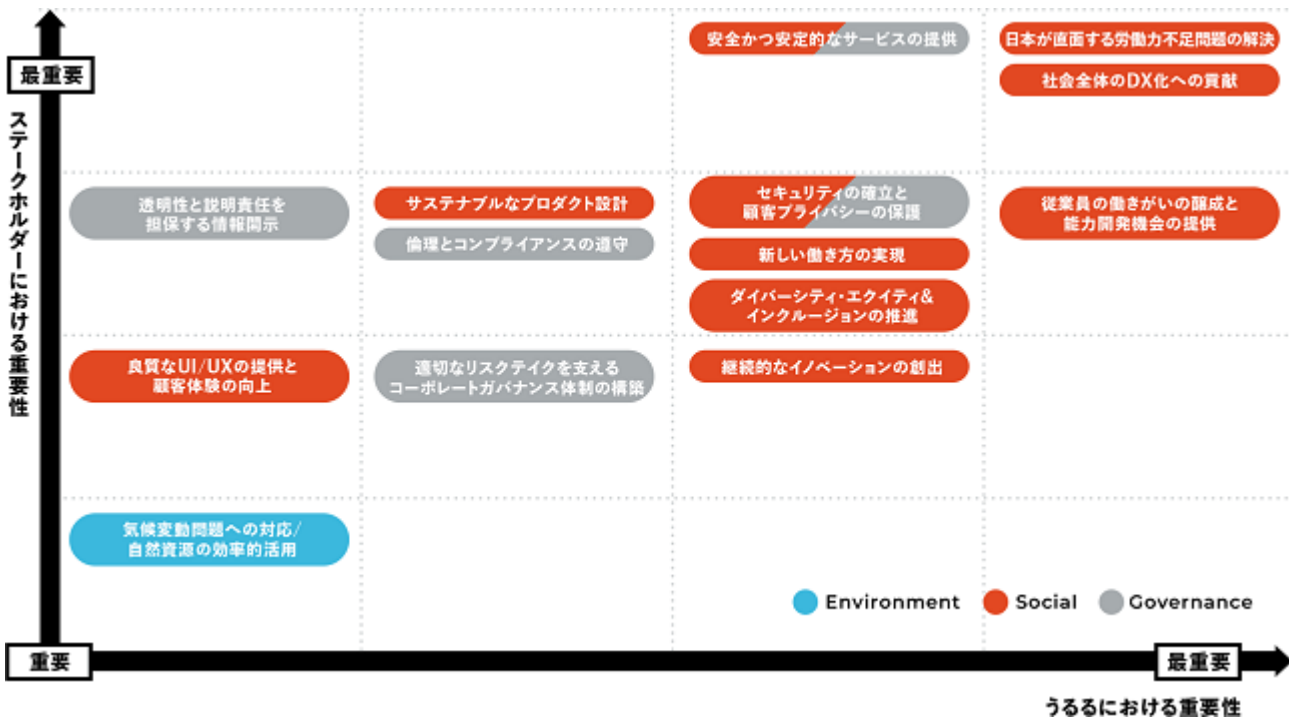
最重要

ステークホルダーにおける重要性

安全かつ安定的なサービスの提供

日本が直面する労働力不足問題の解決

社会全体のDX化への貢献

透明性と説明責任を担保する情報開示

サステナブルなプロダクト設計

倫理とコンプライアンスの遵守

セキュリティの確立と顧客プライバシーの保護

新しい働き方の実現

ダイバーシティ・エクイティ&インクルージョンの推進

従業員の働きがいの醸成と能力開発機会の提供

良質なUI/UXの提供と顧客体験の向上

適切なリスクテイクを支えるコーポレートガバナンス体制の構築

継続的なイノベーションの創出

気候変動問題への対応/自然資源の効率的活用

Environment Social Governance

重要

最重要

うるるにおける重要性